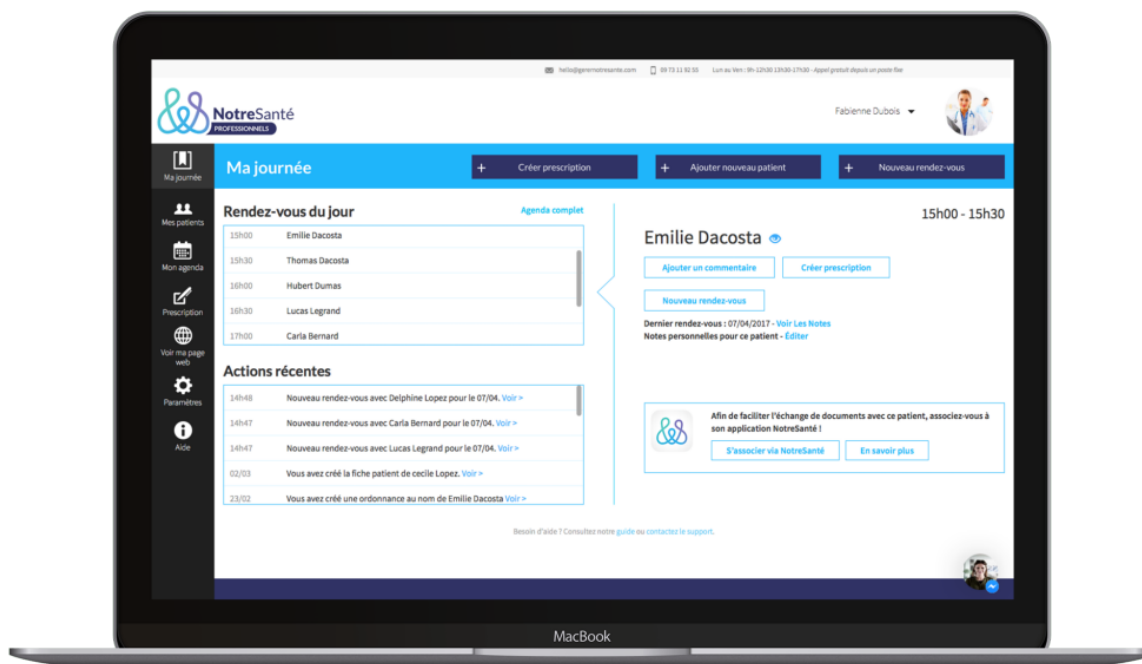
hello@gerernotresante.com 09 73 11 92 55 Lun au Ven : 9h-12h30 13h30-17h30 - Appel gratuit depuis un poste fixe

NotreSanté PROFESSIONNELS

Fabienne Dubois

Ma journée

Mes patients

Mon agenda

Prescription

Voir ma page web

Paramètres

Aide

Ma journée

+ Créer prescription

+ Ajouter nouveau patient

+ Nouveau rendez-vous

Rendez-vous du jour

Agenda complet

| | |
|---|---|
| 15h00 | Emilie Dacosta |
| 15h30 | Thomas Dacosta |
| 16h00 | Hubert Dumas |
| 16h30 | Lucas Legrand |
| 17h00 | Carla Bernard |

Actions récentes

| | |
|---|---|
| 14h48 | Nouveau rendez-vous avec Delphine Lopez pour le 07/04. Voir > |
| 14h47 | Nouveau rendez-vous avec Carla Bernard pour le 07/04. Voir > |
| 14h47 | Nouveau rendez-vous avec Lucas Legrand pour le 07/04. Voir > |
| 02/03 | Vous avez créé la fiche patient de cecile Lopez. Voir > |
| 23/02 | Vous avez créé une ordonnance au nom de Emilie Dacosta Voir > |

15h00 - 15h30

Emilie Dacosta

Ajouter un commentaire

Créer prescription

Nouveau rendez-vous

Dernier rendez-vous : 07/04/2017 - Voir Les Notes

Notes personnelles pour ce patient - Éditer

Afin de faciliter l'échange de documents avec ce patient, associez-vous à son application NotreSanté !

S'associer via NotreSanté

En savoir plus

Besoin d'aide ? Consultez notre guide ou contactez le support.

MacBook